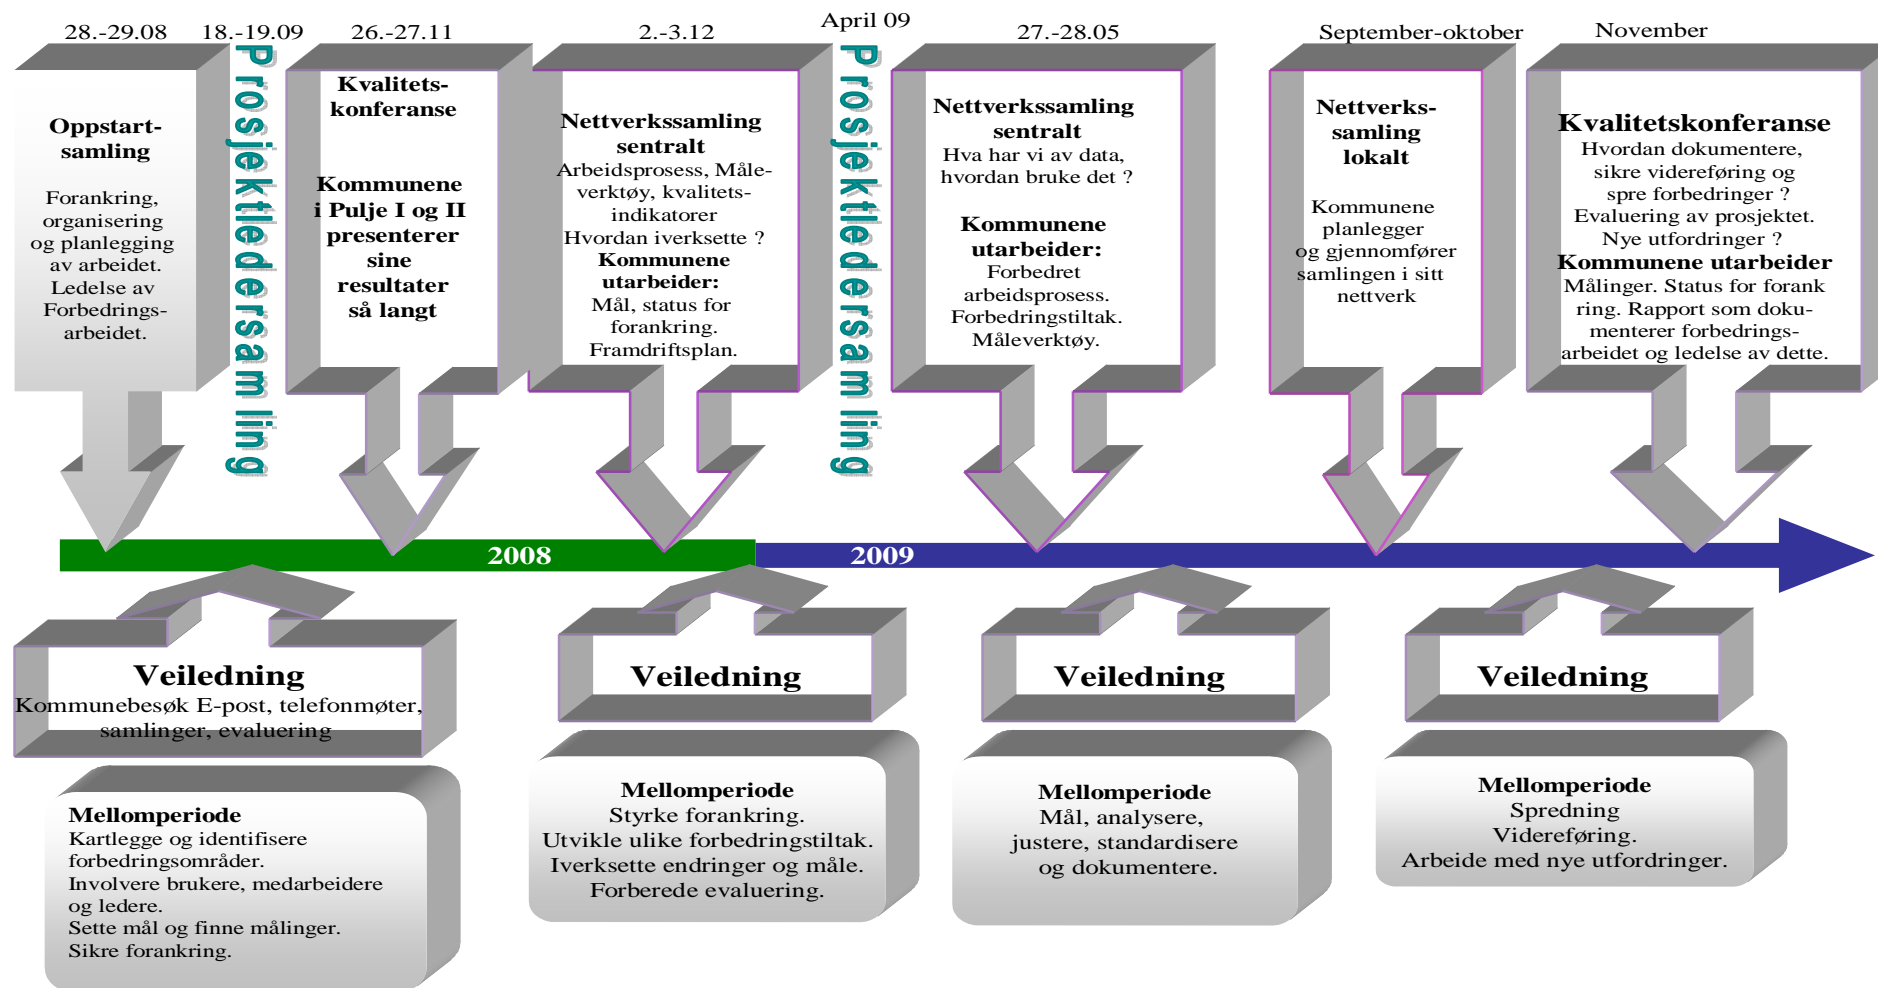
28.-29.08

Oppstart-samling

Forankring, organisering og planlegging av arbeidet. Ledelse av Forbedrings-arbeidet.

18.-19.09

Prosjektledersamling

26.-27.11

Kvalitets-konferanse

Kommunene i Pulje I og II presenterer sine resultater så langt

2.-3.12

Nettverkssamling sentralt
Arbeidsprosess, Måle-verktøy, kvalitets-indikatorer
Hvordan iverksette ?
Kommunene utarbeider:
Mål, status for forankring.
Framdriftsplan.

April 09

Prosjektledersamling

27.-28.05

Nettverkssamling sentralt
Hva har vi av data, hvordan bruke det ?

Kommunene utarbeider:
Forbedret arbeidsprosess.
Forbedringstiltak.
Måleverktøy.

September-oktober

Nettverks-samling lokalt

Kommunene planlegger og gjennomfører samlingen i sitt nettverk

November

Kvalitetskonferanse
Hvordan dokumentere, sikre videreføring og spre forbedringer ?
Evaluering av prosjektet.
Nye utfordringer ?
Kommunene utarbeider
Målinger. Status for forankring. Rapport som dokumenterer forbedrings-arbeidet og ledelse av dette.

2008

2009

Veiledning
Kommunebesøk E-post, telefonmøter, samlinger, evaluering

Veiledning

Veiledning

Veiledning

Mellomperiode
Kartlegge og identifisere forbedringsområder.
Involvere brukere, medarbeidere og ledere.
Sette mål og finne målinger.
Sikre forankring.

Mellomperiode
Styrke forankring.
Utvikle ulike forbedringstiltak.
Iverksette endringer og måle.
Forberede evaluering.

Mellomperiode
Mål, analysere, justere, standardisere og dokumentere.

Mellomperiode
Spredning
Videreføring.
Arbeide med nye utfordringer.